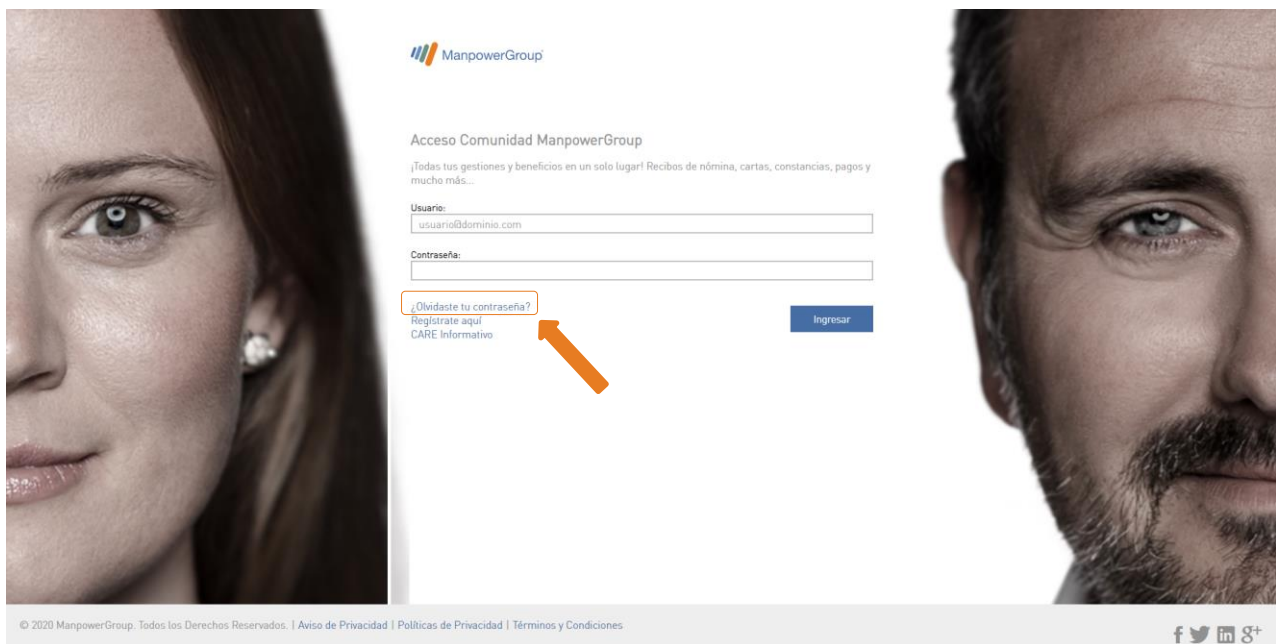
ManpowerGroup

Acceso Comunidad ManpowerGroup

¡Todas tus gestiones y beneficios en un solo lugar! Recibos de nómina, cartas, constancias, pagos y mucho más...

Usuario:

usuario@dominio.com

Contraseña:

¿Olvidaste tu contraseña?
Regístrate aquí
CARE Informativo

Ingresar

© 2020 ManpowerGroup. Todos los Derechos Reservados. | Aviso de Privacidad | Políticas de Privacidad | Términos y Condiciones